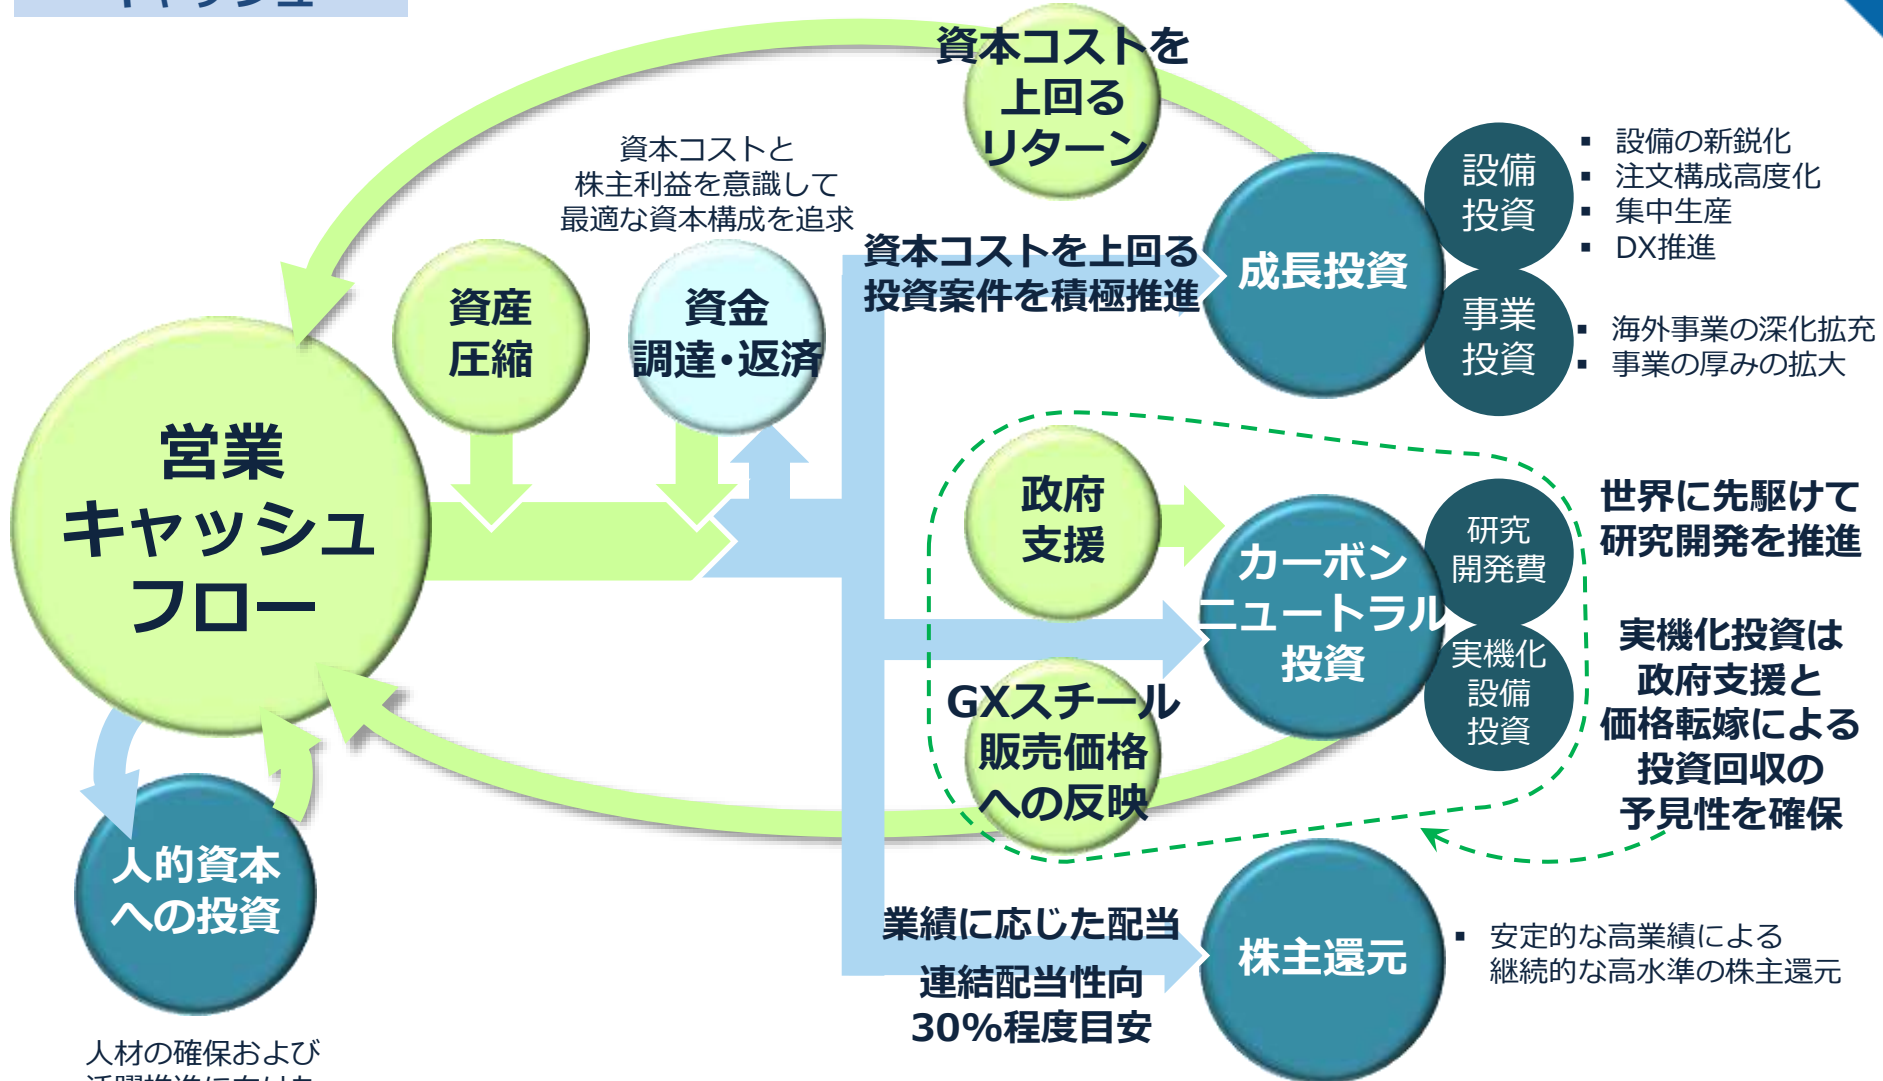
資本コストを上回るリターン

資本コストと株主利益を意識して最適な資本構成を追求

資産圧縮

資金調達・返済

営業キャッシュフロー

資本コストを上回る投資案件を積極推進

成長投資

設備投資

▪ 設備の新鋭化
▪ 注文構成高度化
▪ 集中生産
▪ DX推進

事業投資

▪ 海外事業の深化拡充
▪ 事業の厚みの拡大

政府支援

カーボンニュートラル投資

研究開発費

世界に先駆けて研究開発を推進

実機化設備投資

実機化投資は政府支援と価格転嫁による投資回収の予見性を確保

GXスチール販売価格への反映

人的資本への投資

業績に応じた配当

連結配当性向30%程度目安

株主還元

▪ 安定的な高業績による継続的な高水準の株主還元

人材の確保および
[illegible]